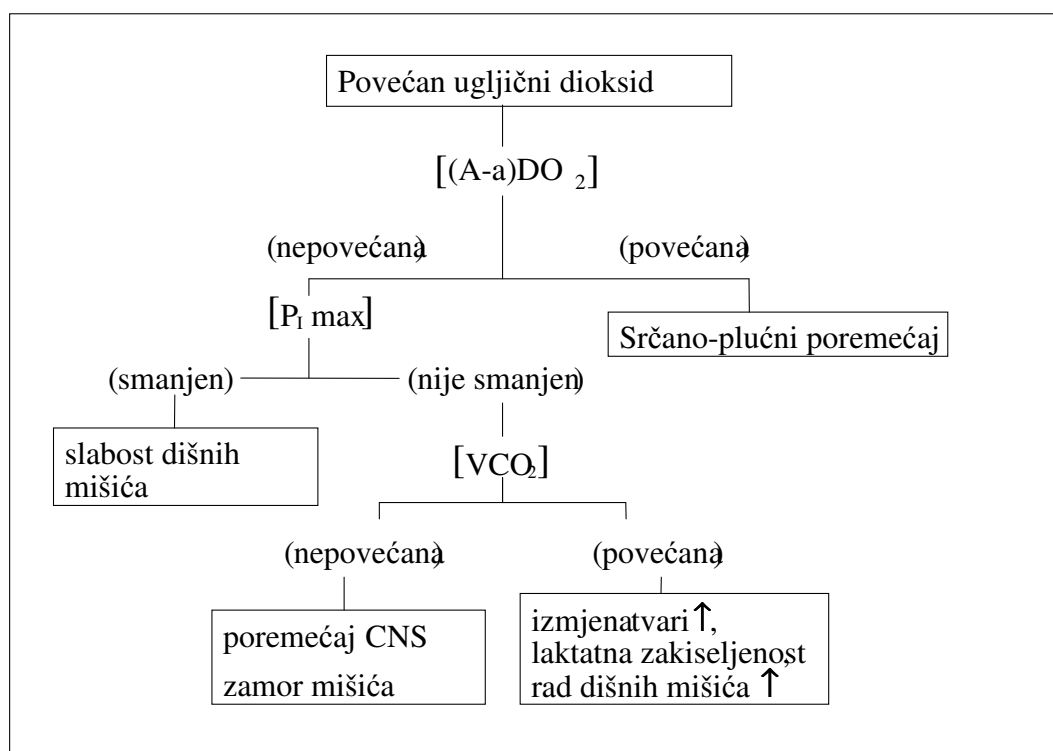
Povećan ugljični dioksid

$[(A\text{-}a)DO_2]$

(nepovećana)

(povećana)

$[P_I \max]$

Srčano-plućni poremećaj

(smanjen)

(nije smanjen)

slabost dišnih mišića

$[VCO_2]$

(nepovećana)

(povećana)

poremećaj CNS
zamor mišića

izmjenatvari $\uparrow$,
laktatna zakiseljenost
rad dišnih mišića $\uparrow$